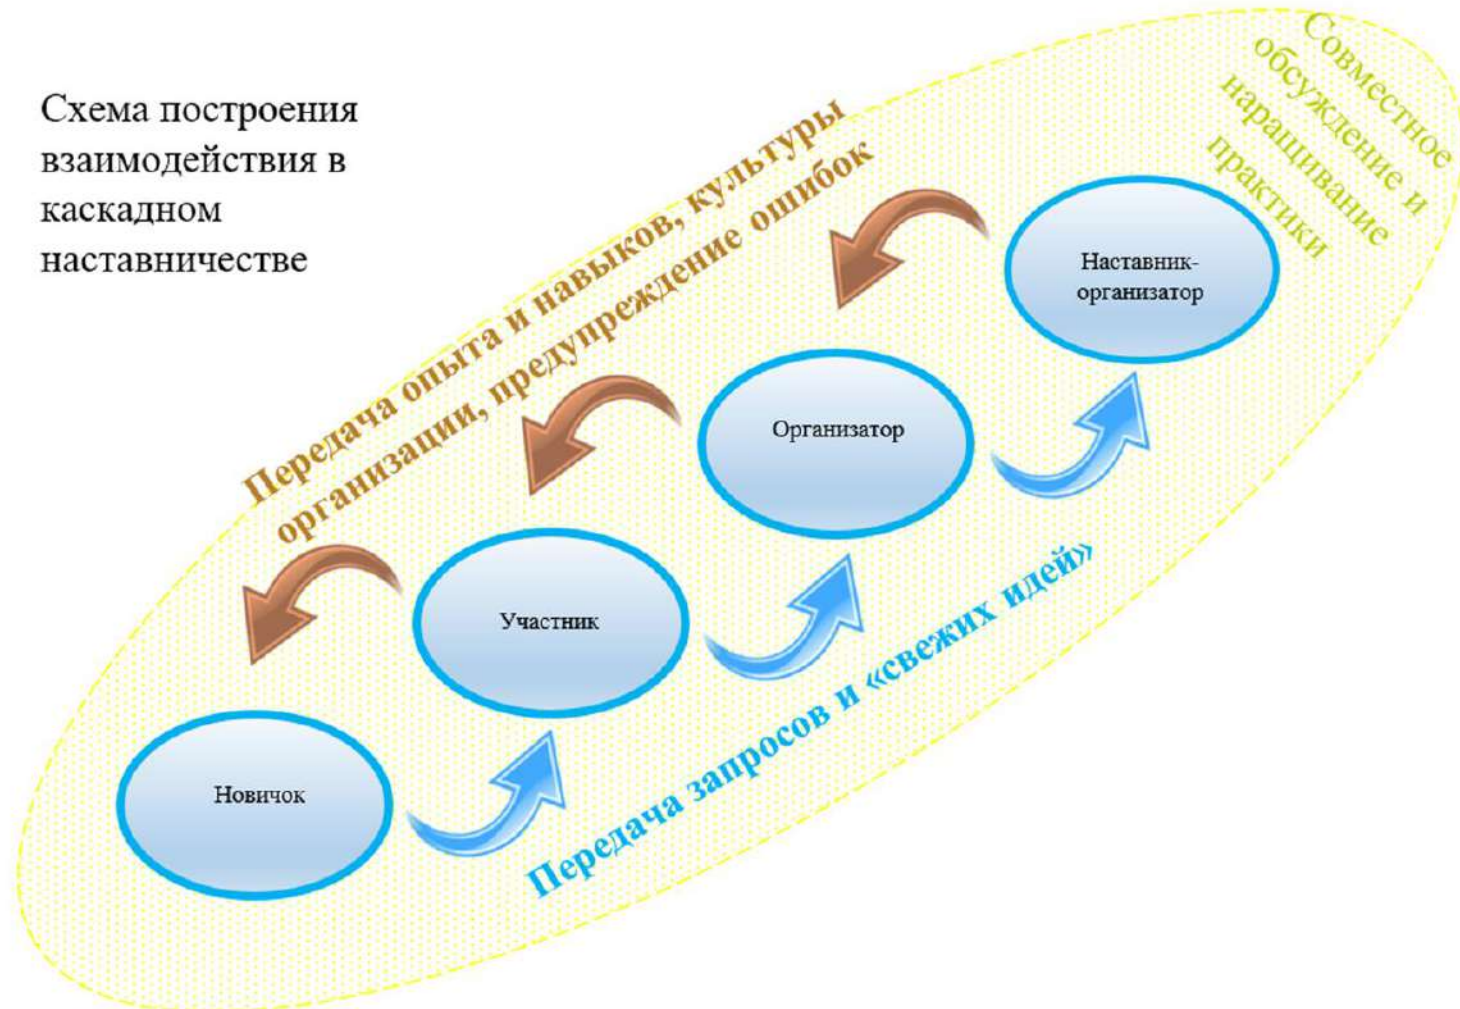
Схема построения взаимодействия в каскадном наставничестве

Передача опыта и навыков, культуры организации, предупреждение ошибок

Совместное обсуждение и наращивание практики

Наставник-организатор

Организатор

Участник

Новичок

Передача запросов и «свежих идей»